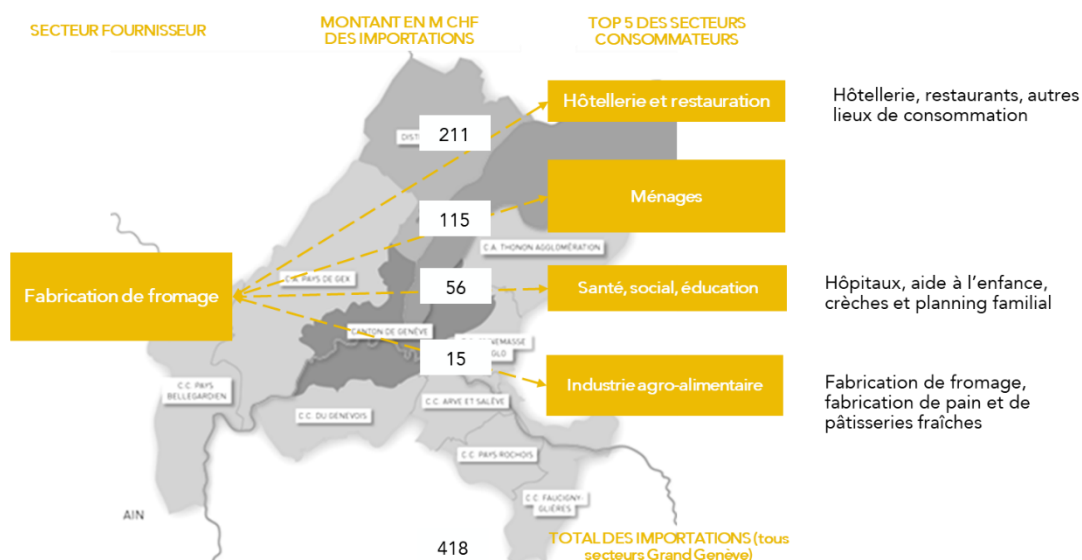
SECTEUR FOURNISSEUR

MONTANT EN M CHF DES IMPORTATIONS

TOP 5 DES SECTEURS CONSOMMATEURS

Fabrication de fromage

211

115

56

15

Hôtellerie et restauration

Ménages

Santé, social, éducation

Industrie agro-alimentaire

Hôtellerie, restaurants, autres lieux de consommation

Hôpitaux, aide à l'enfance, crèches et planning familial

Fabrication de fromage, fabrication de pain et de pâtisseries fraîches

DIST

C.A. THONON AGGLOMÉRATION

C.C. PAYS DE GEX

CANTON DE GENÈVE

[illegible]EMASSE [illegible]GLO

C.C. PAYS BELLEGARDIEN

C.C. DU GENEVOIS

C.C. ARVE ET SALÈVE

C.C. PAYS ROCHOIS

C.C. FAUCIGNY-GLIÈRES

AIN

418

TOTAL DES IMPORTATIONS (tous secteurs Grand Genève)